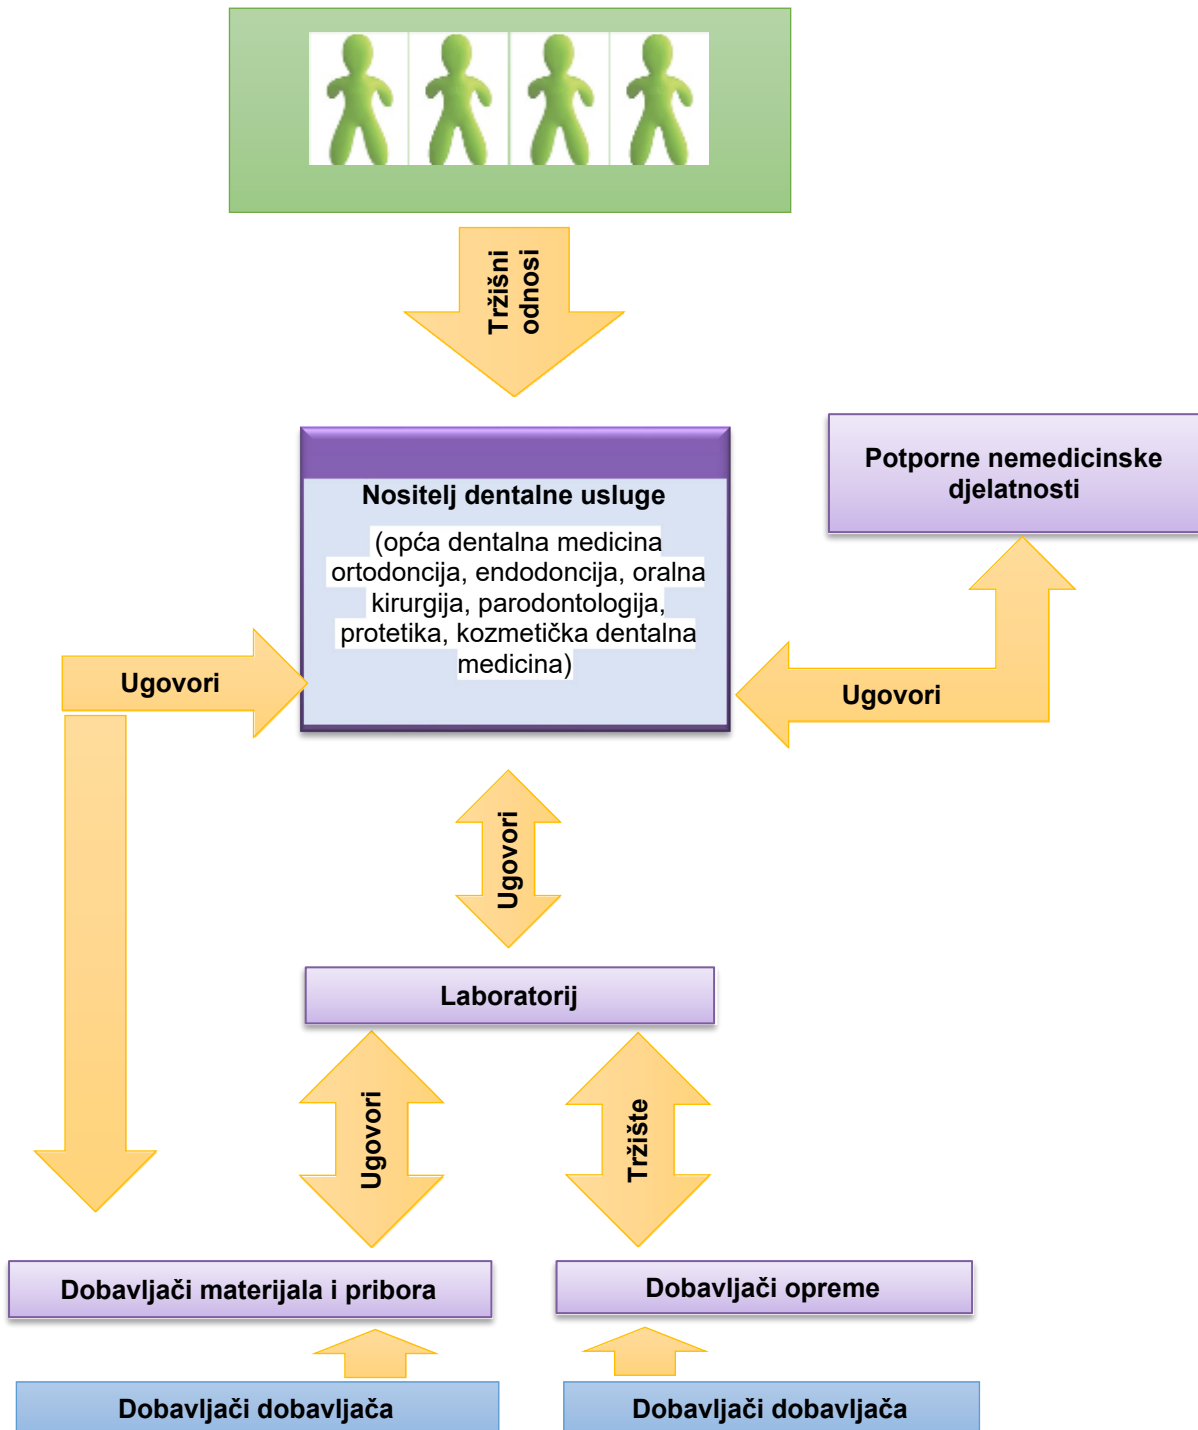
Tržišni odnosi

Nositelj dentalne usluge

(opća dentalna medicina ortodoncija, endodoncija, oralna kirurgija, parodontologija, protetika, kozmetička dentalna medicina)

Potporne nemedicinske djelatnosti

Ugovori

Ugovori

Ugovori

Laboratorij

Ugovori

Tržište

Dobavljači materijala i pribora

Dobavljači opreme

Dobavljači dobavljača

Dobavljači dobavljača